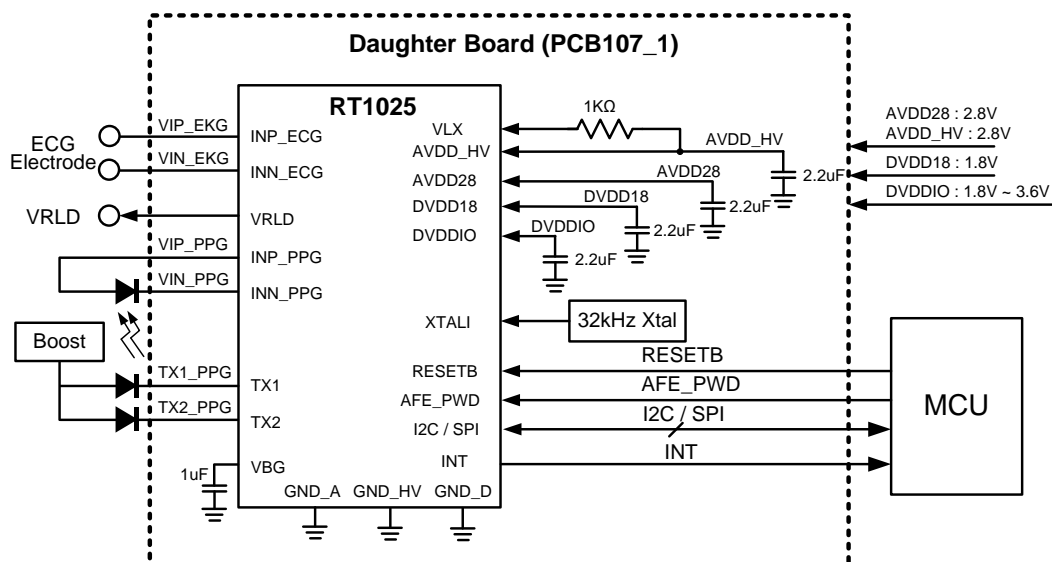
Daughter Board (PCB107_1)

RT1025

ECG Electrode

VIP_EKG
VIN_EKG
VRLD
VIP_PPG
VIN_PPG
Boost
TX1_PPG
TX2_PPG
1uF

INP_ECG
INN_ECG
VRLD
INP_PPG
INN_PPG
TX1
TX2
VBG
GND_A
GND_HV
GND_D

VLX
AVDD_HV
AVDD28
DVDD18
DVDDIO
XTALI
RESETB
AFE_PWD
I2C / SPI
INT

1KΩ
AVDD_HV
AVDD28
DVDD18
DVDDIO
2.2uF
2.2uF
2.2uF
2.2uF
32kHz Xtal

AVDD28 : 2.8V
AVDD_HV : 2.8V
DVDD18 : 1.8V
DVDDIO : 1.8V ~ 3.6V

RESETB
AFE_PWD
I2C / SPI
INT
MCU